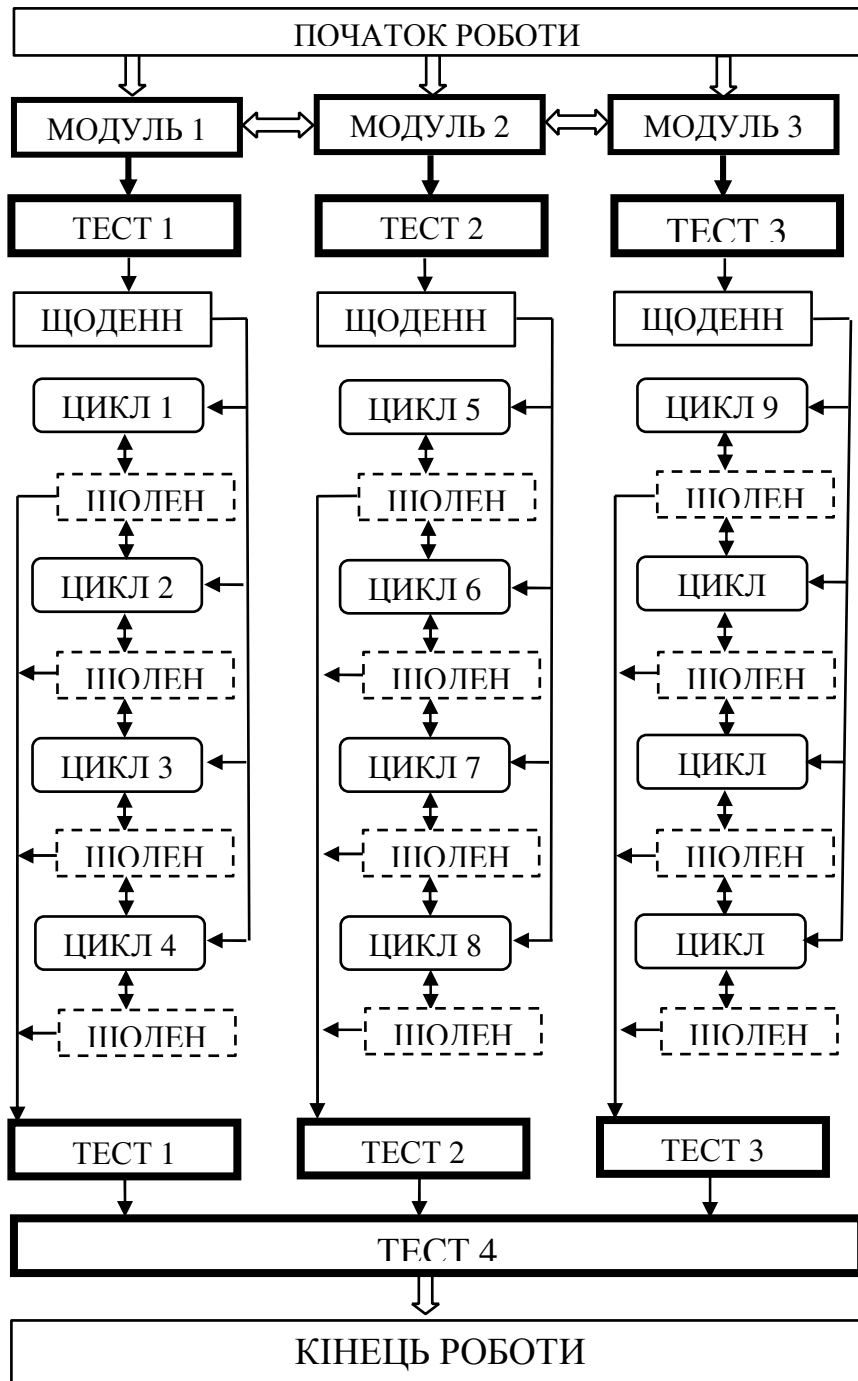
ПОЧАТОК РОБОТИ

МОДУЛЬ 1

МОДУЛЬ 2

МОДУЛЬ 3

ТЕСТ 1

ТЕСТ 2

ТЕСТ 3

ЩОДЕНН

ЩОДЕНН

ЩОДЕНН

ЦИКЛ 1

ЩОДЕН

ЦИКЛ 2

ЩОДЕН

ЦИКЛ 3

ЩОДЕН

ЦИКЛ 4

ЩОДЕН

ЦИКЛ 5

ЩОДЕН

ЦИКЛ 6

ЩОДЕН

ЦИКЛ 7

ЩОДЕН

ЦИКЛ 8

ЩОДЕН

ЦИКЛ 9

ЩОДЕН

ЦИКЛ

ЩОДЕН

ЦИКЛ

ЩОДЕН

ЦИКЛ

ЩОДЕН

ТЕСТ 1

ТЕСТ 2

ТЕСТ 3

ТЕСТ 4

КІНЕЦЬ РОБОТИ